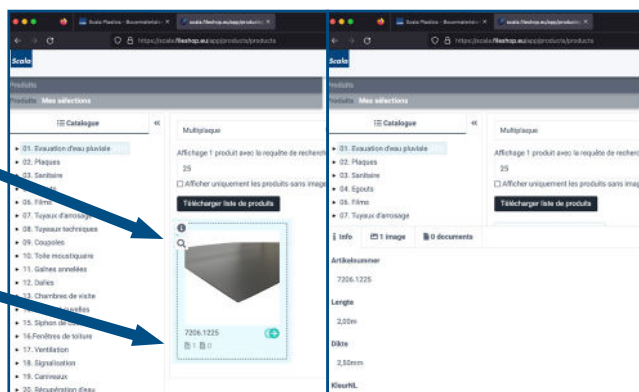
Scala Plastics - Bouwmaterialen ×
scala.fileshop.eu/app/products ×
https://scala.fileshop.eu/app/products/products
Scala
Produits
Produits  Mes sélections
☰ Catalogue
«
▸ 01. Evacuation d'eau pluviale
▸ 02. Plaques
▸ 03. Sanitaire
▸ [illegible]
▸ 06. Films
▸ 07. Tuyaux d'arrosage
▸ 08. Tuyaux techniques
▸ 09. Coupoles
▸ 10. Toile moustiquaire
▸ 11. Gaines annelées
▸ 12. Dalles
▸ 13. Chambres de visite
▸ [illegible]
▸ 15. Siphon de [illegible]
▸ 16.Fenêtres de toiture
▸ 17. Ventilation
▸ 18. Signalisation
▸ 19. Caniveaux
▸ 20. Récupération d'eau
Multiplaque
Affichage 1 produit avec la requête de recherche
25
☐ Afficher uniquement les produits sans image
Télécharger liste de produits
7206.1225
1  0

Scala Plastics - Bouwmaterialen ×
scala.fileshop.eu/app/products ×
https://scala.fileshop.eu/app/products/products
Scala
Produits
Produits  Mes sélections
☰ Catalogue
«
▸ 01. Evacuation d'eau pluviale
▸ 02. Plaques
▸ 03. Sanitaire
▸ 04. Egouts
▸ 06. Films
▸ 07. Tuyaux d'arrosage
Multiplaque
Affichage 1 produit avec la requête de recherche
25
☐ Afficher uniquement les produits sans image
Télécharger liste de produits
Info  1 image  0 documents
Artikelnummer
7206.1225
Lengte
2,00m
Dikte
2,50mm
KleurNL